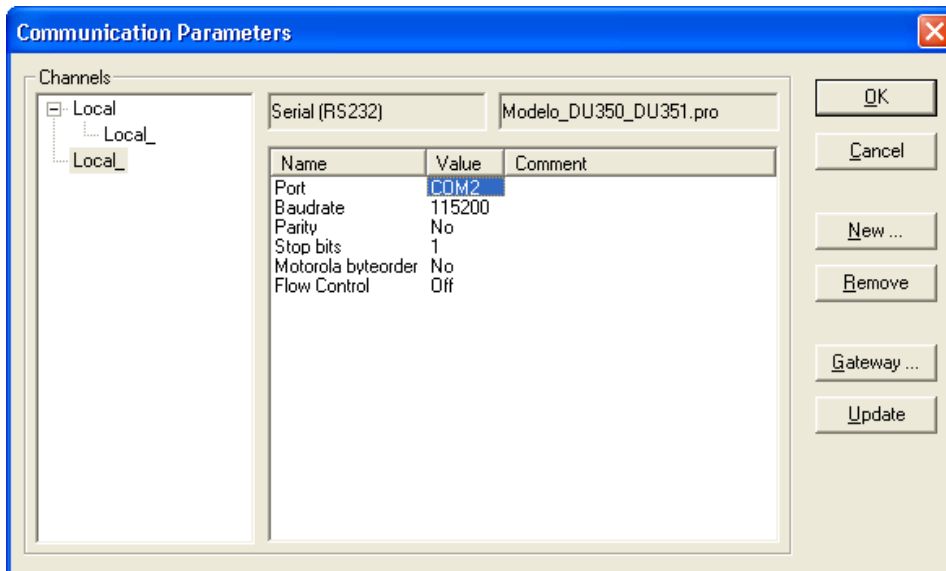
Communication Parameters

Channels

Local
Local_
Local_

Serial (RS232)

Modelo_DU350_DU351.pro

| Name | Value | Comment |
|---|---|---|
| Port | COM2 | |
| Baudrate | 115200 | |
| Parity | No | |
| Stop bits | 1 | |
| Motorola byteorder | No | |
| Flow Control | Off | |

OK

Cancel

New ...

Remove

Gateway ...

Update